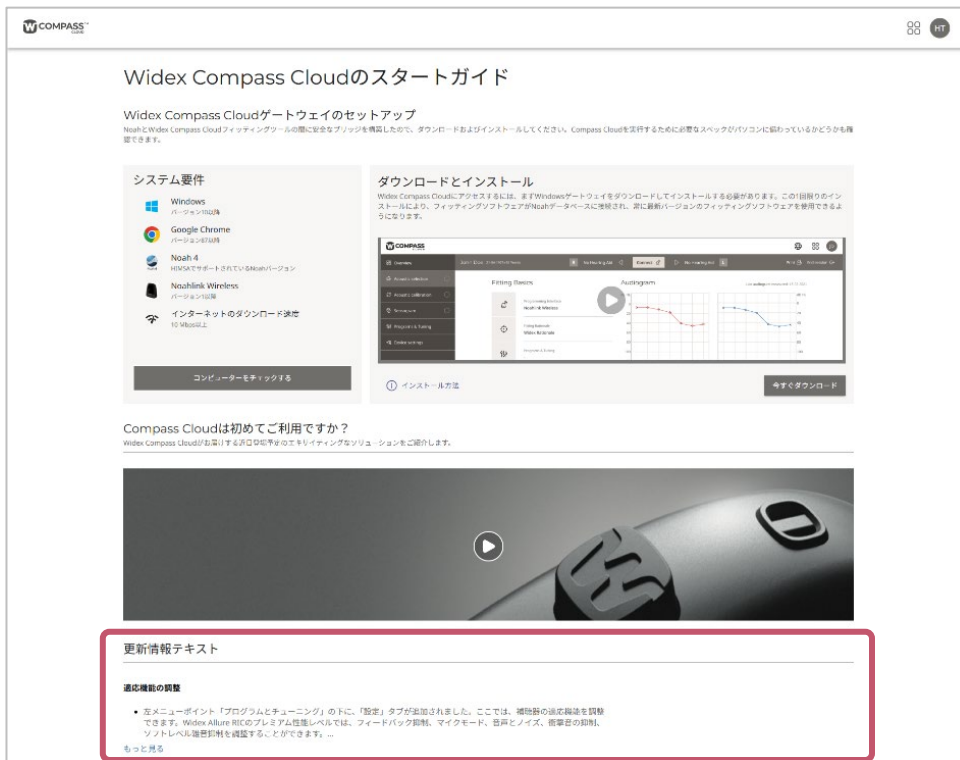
COMPASS GUIDE

HT

Widex Compass Cloudのスタートガイド

Widex Compass Cloudゲートウェイのセットアップ

NoahとWidex Compass Cloudフィッティングツールの間に安全なブリッジを構築したので、ダウンロードおよびインストールしてください。Compass Cloudを実行するために必要なスペックがパソコンに備わっているかどうかも確認できます。

システム要件

Windows
バージョン10以降

Google Chrome
バージョン87以降

Noah 4
HIMSAでサポートされているNoahバージョン

Noahlink Wireless
バージョン1以降

インターネットのダウンロード速度
10 Mbps以上

コンピューターをチェックする

ダウンロードとインストール

Widex Compass Cloudにアクセスするには、まずWindowsゲートウェイをダウンロードしてインストールする必要があります。この1回限りのインストールにより、フィッティングソフトウェアがNoahデータベースに接続され、常に最新バージョンのフィッティングソフトウェアを使用できるようになります。

COMPASS

Overview

Fitting Basics

Audiogram

Widex Moment

Noahlink Wireless

インストール方法

今すぐダウンロード

Compass Cloudは初めてご利用ですか？

Widex Compass Cloudがお届けする次世代型のエキサイティングなソリューションをご紹介します。

更新情報テキスト

適応機能の調整

• 左メニューポイント「プログラムとチューニング」の下に、「設定」タブが追加されました。ここでは、補聴器の適応機能を調整できます。Widex Allure RICのプレミアム性能レベルでは、フィードバック抑制、マイクモード、音声とノイズ、衝撃音の抑制、ソフトレベル騒音抑制を調整することができます。...

もっと見る